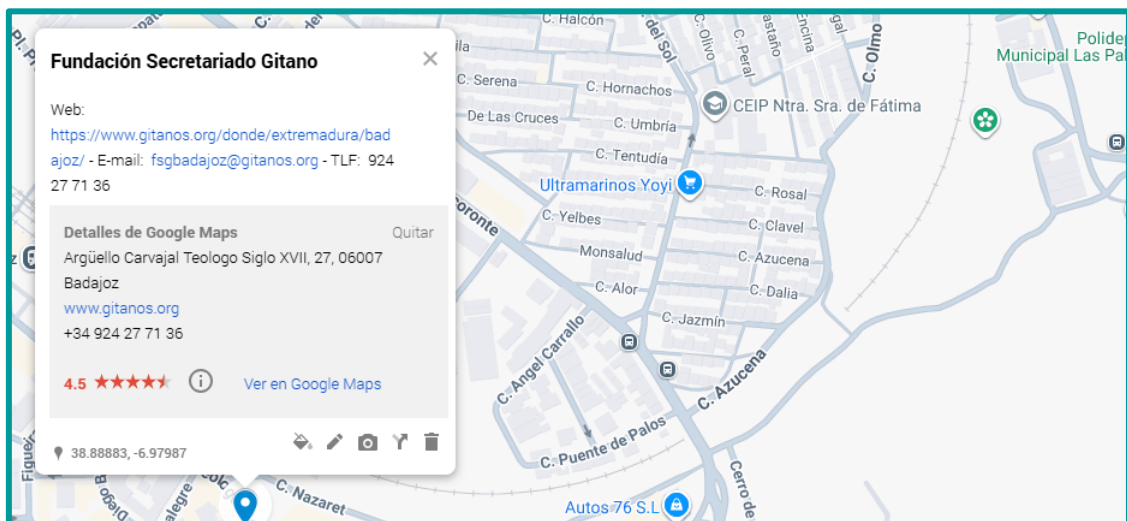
Fundación Secretariado Gitano

Web: https://www.gitanos.org/donde/extremadura/badajoz/ - E-mail: fsgbadajoz@gitanos.org - TLF: 924 27 71 36

Detalles de Google Maps
Quitar
Argüello Carvajal Teologo Siglo XVII, 27, 06007 Badajoz
www.gitanos.org
+34 924 27 71 36

4.5 ★★★★★
Ver en Google Maps

38.88883, -6.97987

C. Halcón
C. Serena
C. Hornachos
De Las Cruces
C. Umbría
C. Tentudía
C. Yelbes
Monsalud
C. Alor
C. Jazmín
C. Rosal
C. Clavel
C. Azucena
C. Dalia
C. Azucena
C. Angel Carrallo
C. Puente de Palos
C. Nazaret
C. Olivo
C. Peral
Castaño
Encina
C. Olmo
del Sol
Coronte
CEIP Ntra. Sra. de Fátima
Ultramarinos Yoyi
Autos 76 S.L
Polider
Municipal Las Pal
Cerro de
Figuer
Alegre
Diego